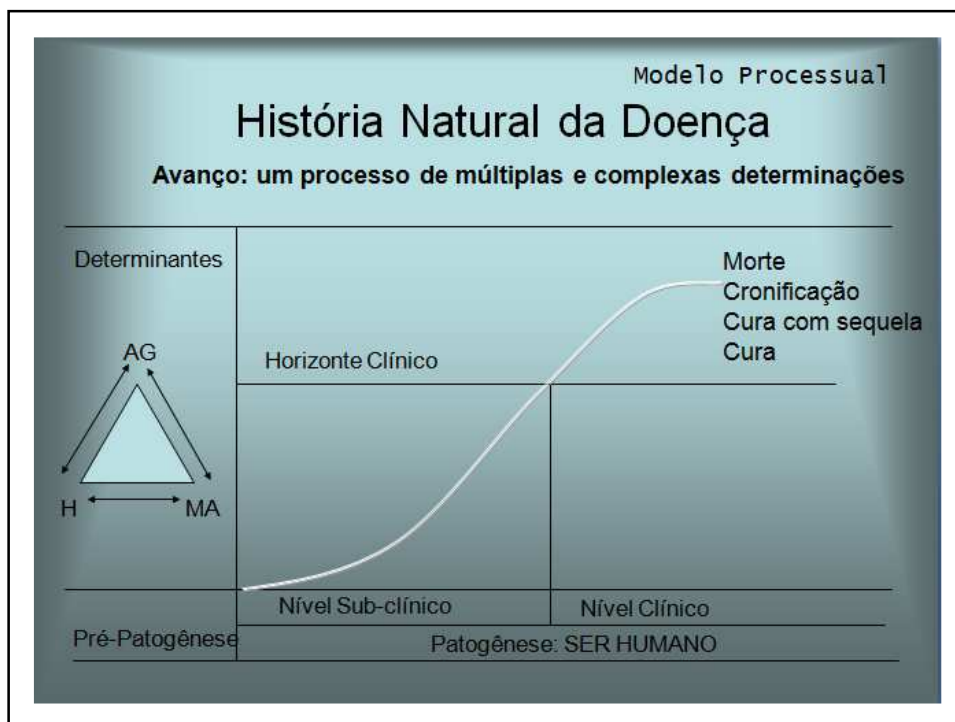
Modelo Processual

História Natural da Doença

Avanço: um processo de múltiplas e complexas determinações

Determinantes

AG

H

MA

Horizonte Clínico

Morte
Cronificação
Cura com sequela
Cura

Nível Sub-clínico

Nível Clínico

Pré-Patogênese

Patogênese: SER HUMANO